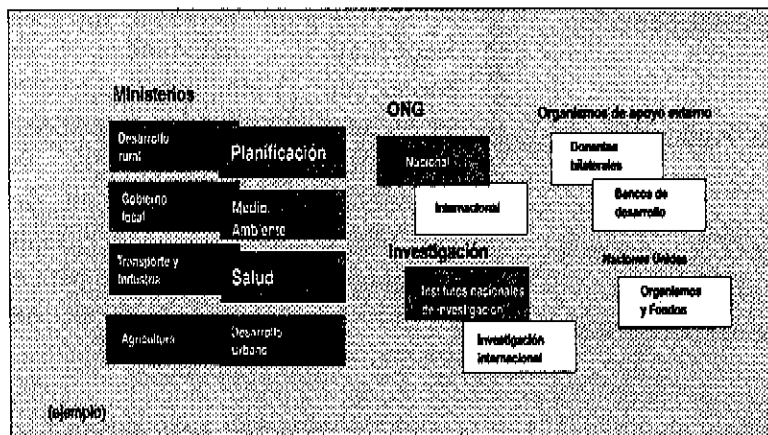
Ministerios

Desarrollo rural

Planificación

Gobierno local

Medio Ambiente

Transporte y Industria

Salud

Agricultura

Desarrollo urbano

ONG

Nacional

Internacional

Investigación

Institutos nacionales de investigación

Investigación internacional

Organismos de apoyo externo

Donantes bilaterales

Bancos de desarrollo

Naciones Unidas

Organismos y Fondos

(ejemplo)